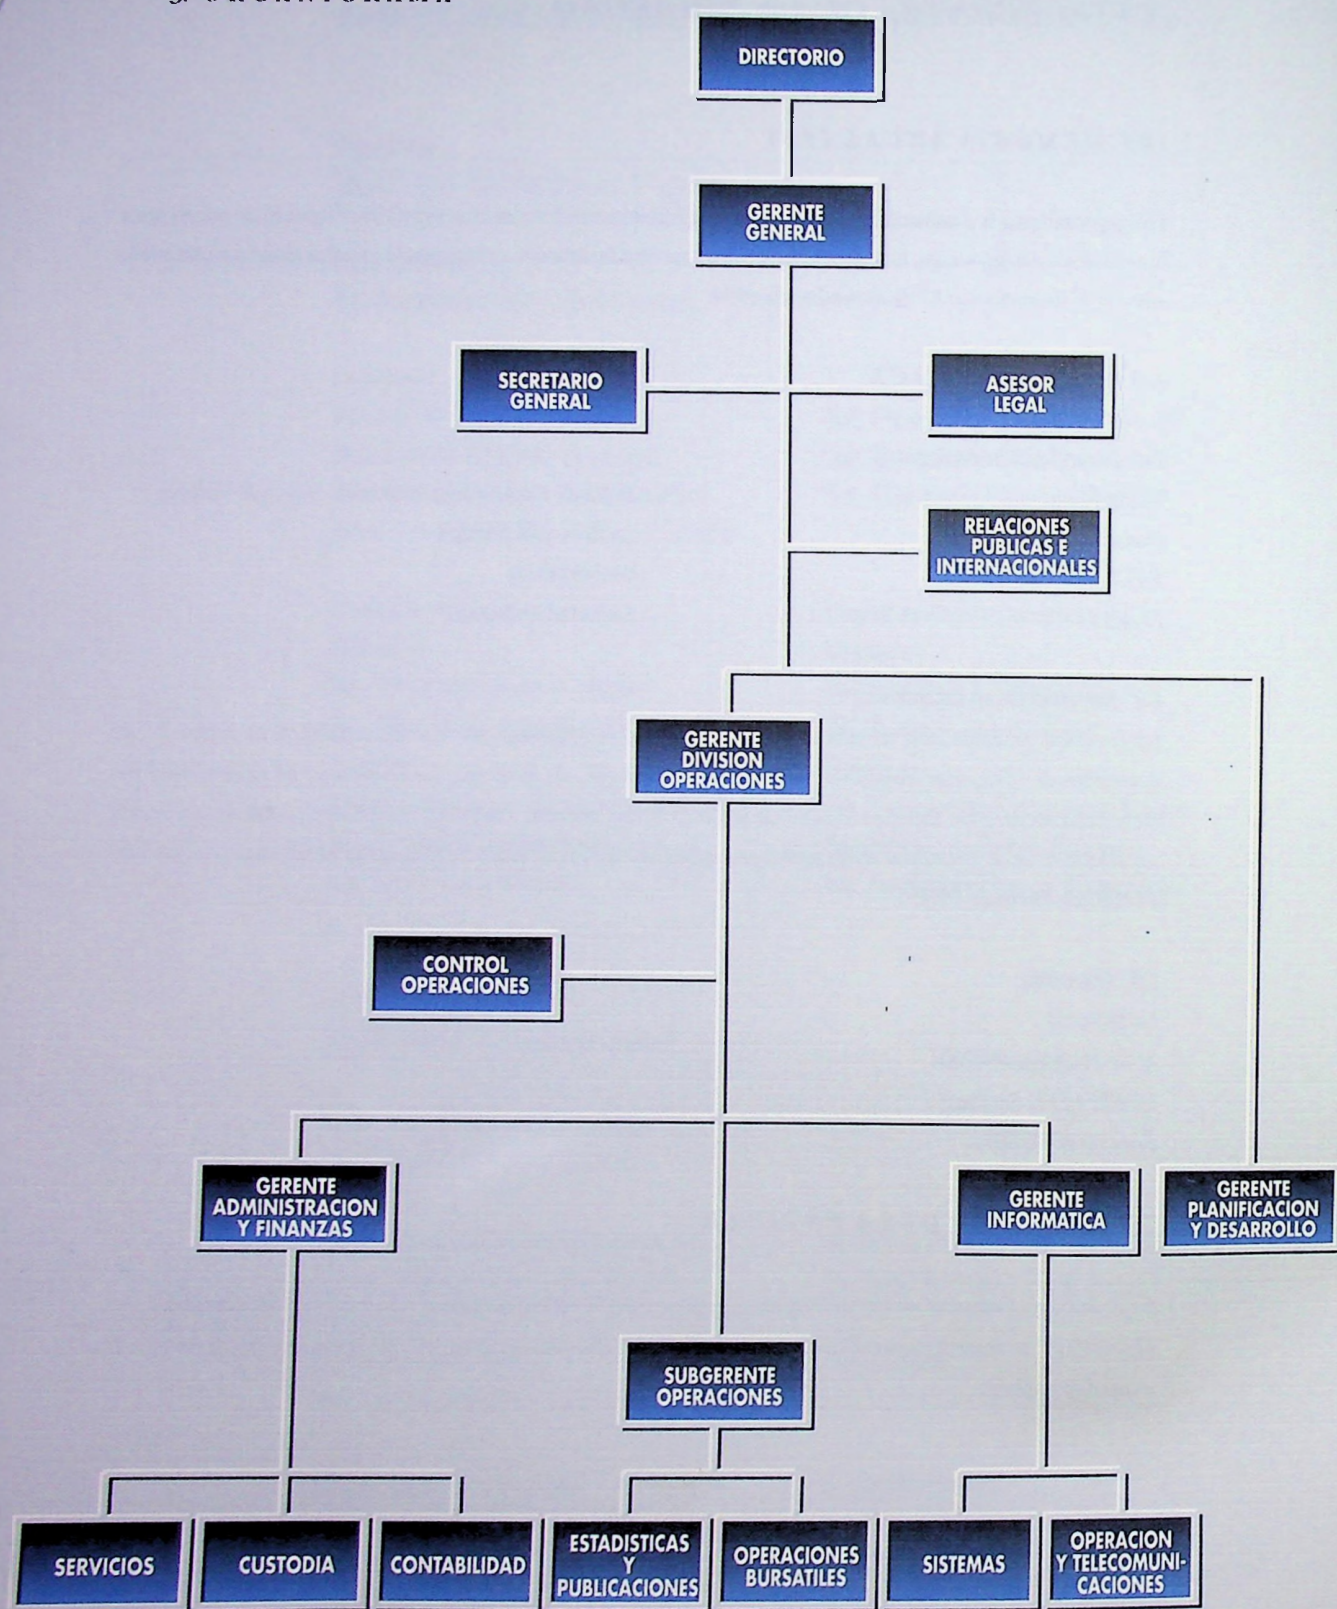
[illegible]

DIRECTORIO

GERENTE GENERAL

SECRETARIO GENERAL

ASESOR LEGAL

RELACIONES PUBLICAS E INTERNACIONALES

GERENTE DIVISION OPERACIONES

CONTROL OPERACIONES

GERENTE ADMINISTRACION Y FINANZAS

GERENTE INFORMATICA

GERENTE PLANIFICACION Y DESARROLLO

SUBGERENTE OPERACIONES

SERVICIOS

CUSTODIA

CONTABILIDAD

ESTADISTICAS Y PUBLICACIONES

OPERACIONES BURSATILES

SISTEMAS

OPERACION Y TELECOMUNICACIONES